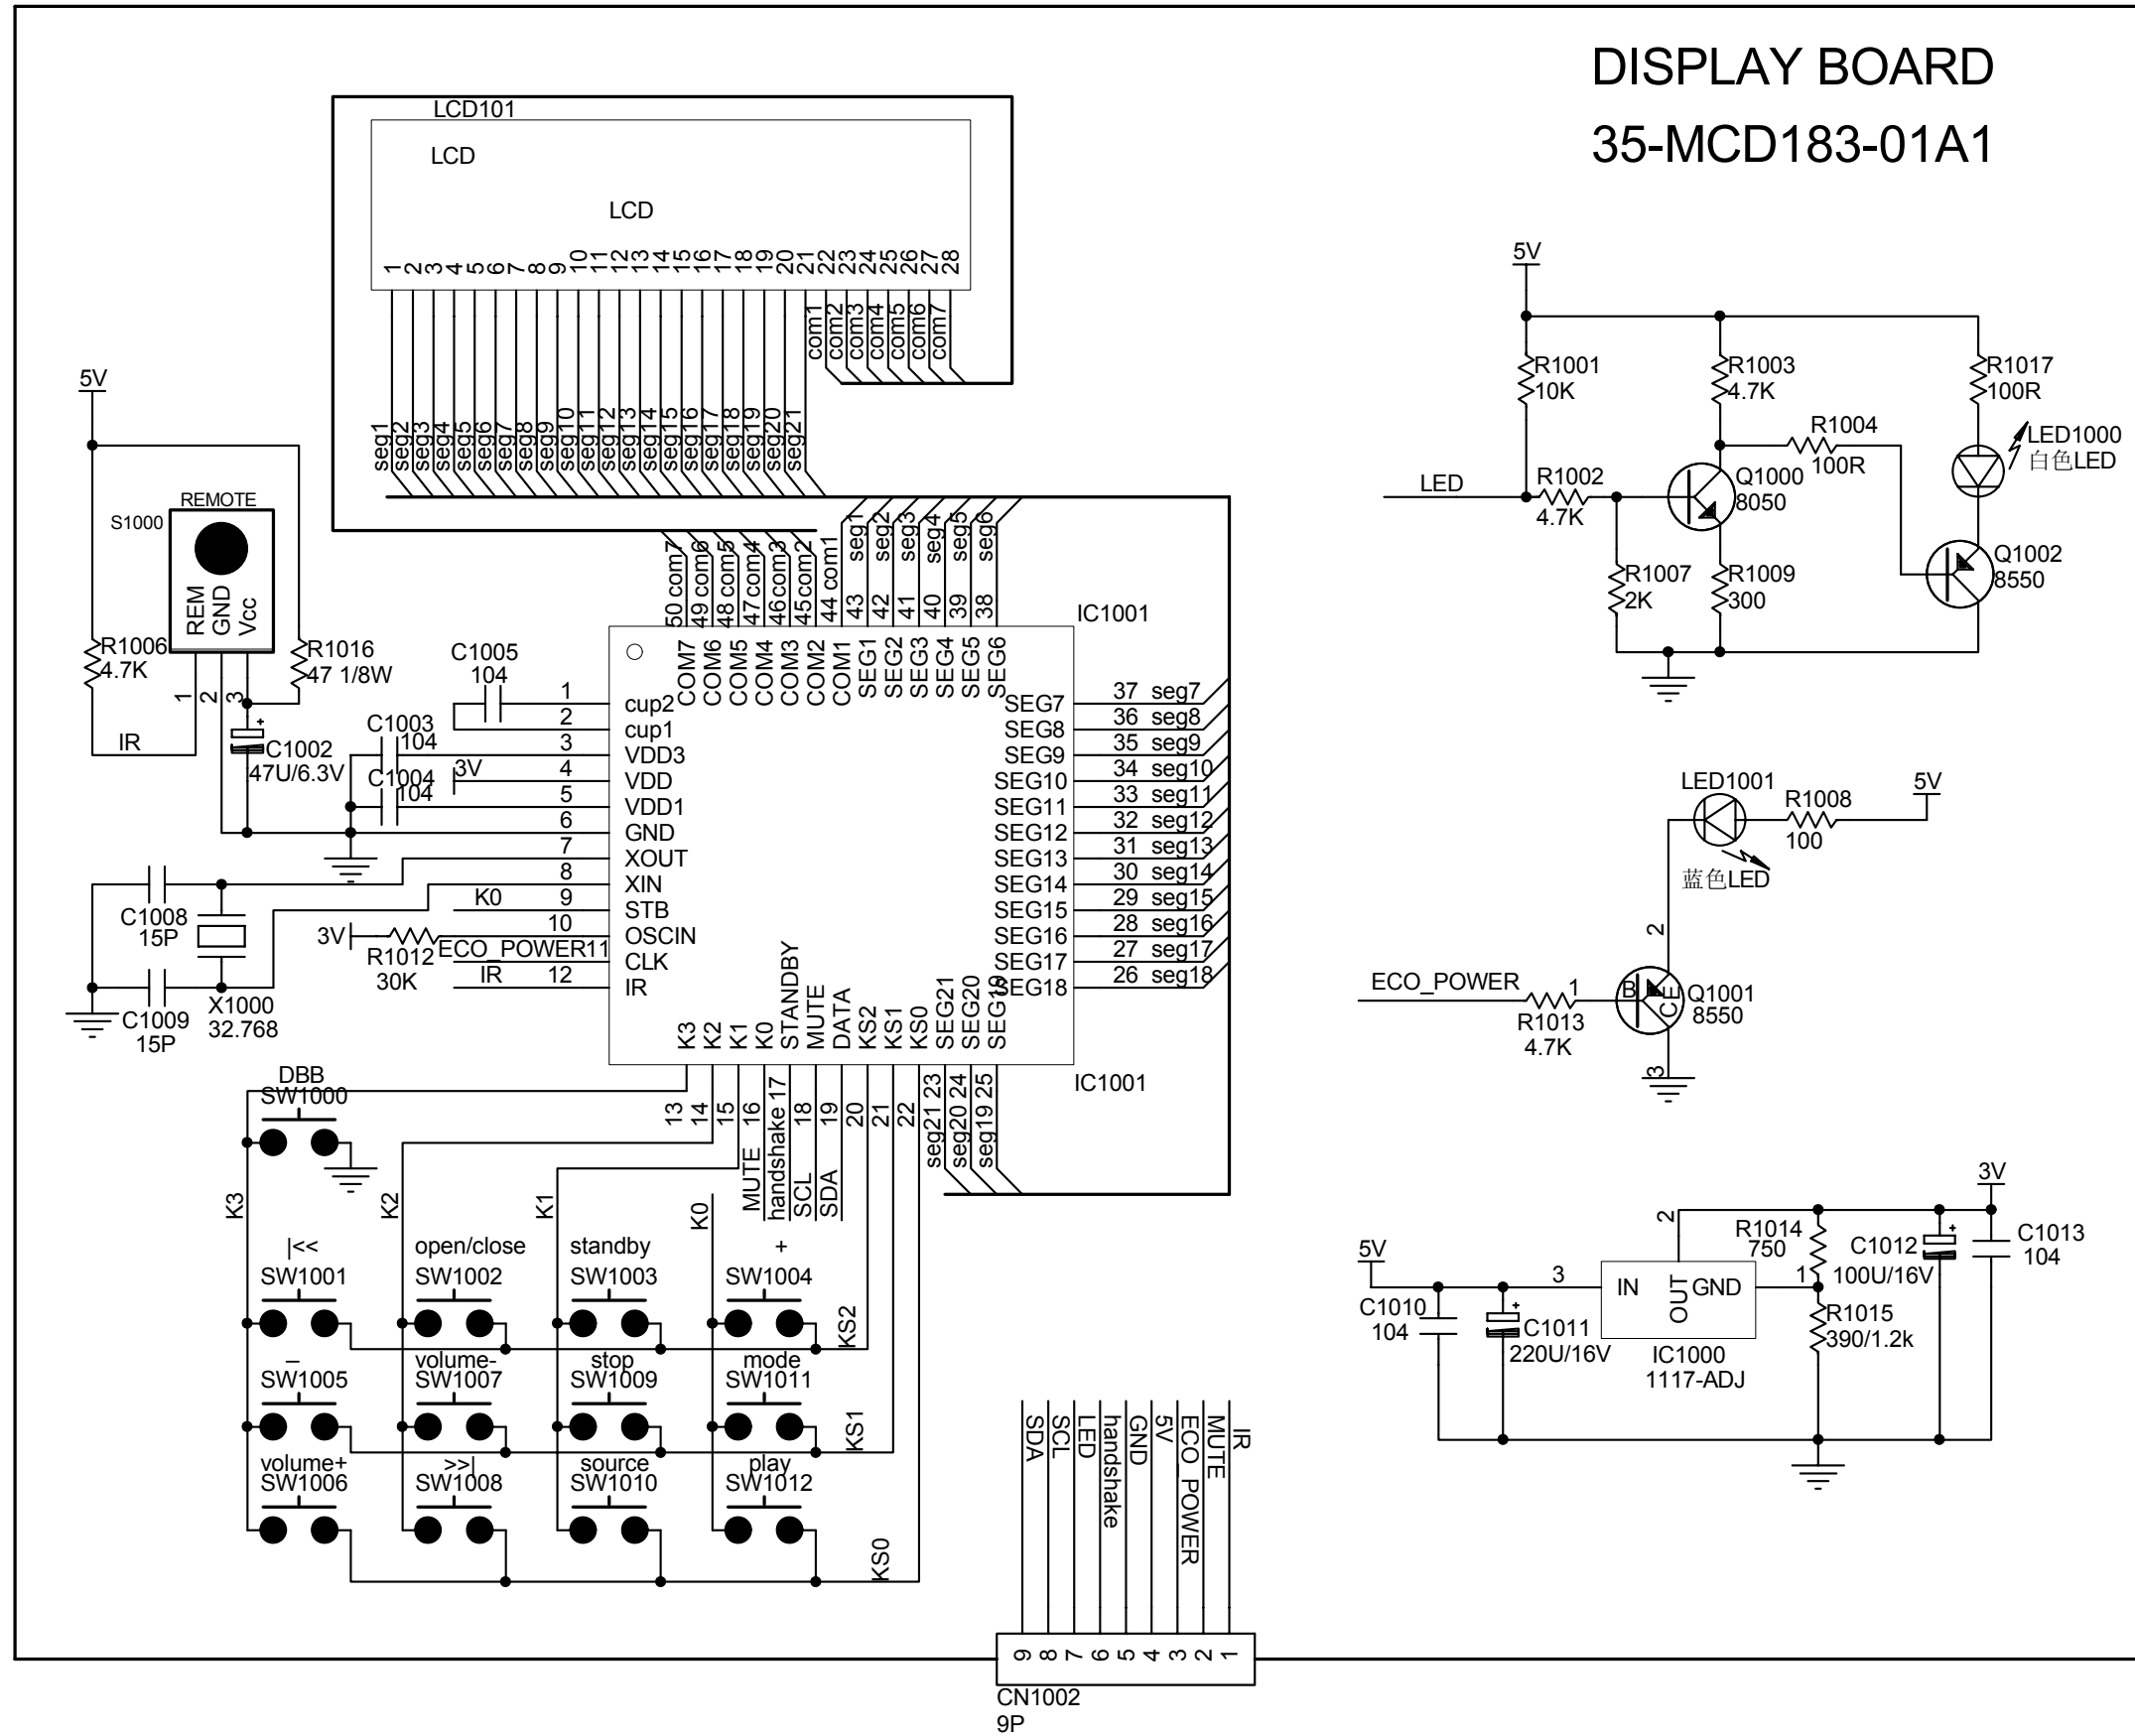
DISPLAY BOARD
35-MCD183-01A1

LCD101
LCD
LCD
1 2 3 4 5 6 7 8 9 10 11 12 13 14 15 16 17 18 19 20 21 22 23 24 25 26 27 28
com1 com2 com3 com4 com5 com6 com7
seg1 seg2 seg3 seg4 seg5 seg6 seg7 seg8 seg9 seg10 seg11 seg12 seg13 seg14 seg15 seg16 seg17 seg18 seg19 seg20 seg21

5V
REMOTE
S1000
REM GND Vcc
R1006 4.7K
R1016 47 1/8W
1 2 3
IR
C1002 47U/6.3V

C1005 104
C1003 104
C1004 104
3V
C1008 15P
C1009 15P
X1000 32.768
K0
3V
R1012 30K
ECO_POWER
IR

50 com7 49 com6 48 com5 47 com4 46 com3 45 com2 44 com1 43 seg1 42 seg2 41 seg3 40 seg4 39 seg5 38 seg6
IC1001
COM7 COM6 COM5 COM4 COM3 COM2 COM1 SEG1 SEG2 SEG3 SEG4 SEG5 SEG6
1 cup2
2 cup1
3 VDD3
4 VDD
5 VDD1
6 GND
7 XOUT
8 XIN
9 STB
10 OSCIN
11 CLK
12 IR
SEG7 37 seg7
SEG8 36 seg8
SEG9 35 seg9
SEG10 34 seg10
SEG11 33 seg11
SEG12 32 seg12
SEG13 31 seg13
SEG14 30 seg14
SEG15 29 seg15
SEG16 28 seg16
SEG17 27 seg17
SEG18 26 seg18
K3 K2 K1 K0 STANDBY MUTE DATA KS2 KS1 KS0 SEG21 SEG20 SEG19
IC1001
13 14 15 16 17 18 19 20 21 22 23 24 25
MUTE handshake SCL SDA
seg21 seg20 seg19

DBB
SW1000
K3 K2 K1 K0
|<<
SW1001
open/close
SW1002
standby
SW1003
+
SW1004
KS2
–
SW1005
volume-
SW1007
stop
SW1009
mode
SW1011
KS1
volume+
SW1006
>>|
SW1008
source
SW1010
play
SW1012
KS0

SDA SCL LED handshake GND 5V ECO_POWER MUTE IR
9 8 7 6 5 4 3 2 1
CN1002
9P

5V
R1001 10K
R1003 4.7K
R1017 100R
R1004 100R
LED1000
白色LED
LED
R1002 4.7K
Q1000 8050
Q1002 8550
R1007 2K
R1009 300

LED1001
R1008 100
5V
蓝色LED
2
ECO_POWER
1
R1013 4.7K
B C E
Q1001 8550
3

3V
2
R1014 750
C1012 100U/16V
C1013 104
5V
3
IN
OUT
GND
1
C1010 104
C1011 220U/16V
IC1000 1117-ADJ
R1015 390/1.2k